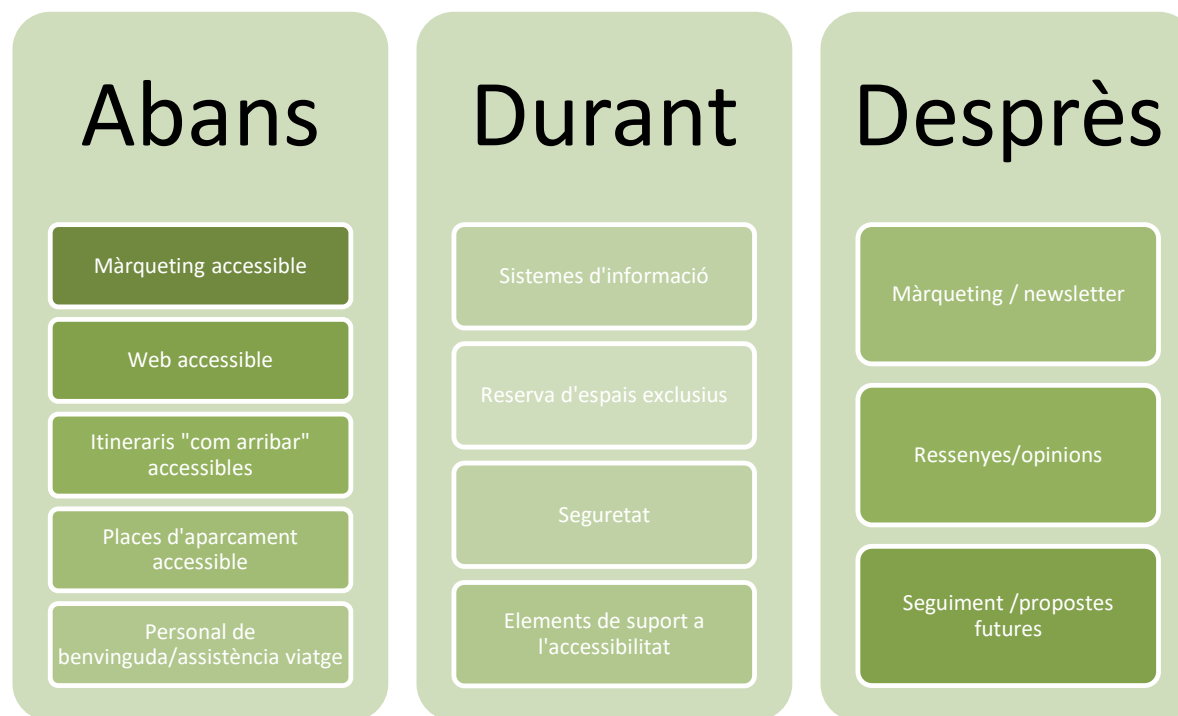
Abans

Màrqueting accessible

Web accessible

Itineraris "com arribar" accessibles

Places d'aparcament accessible

Personal de benvinguda/assistència viatge

Durant

Sistemes d'informació

Reserva d'espais exclusius

Seguretat

Elements de suport a l'accessibilitat

Desprès

Màrqueting / newsletter

Ressenyes/opinions

Seguiment /propostes futures